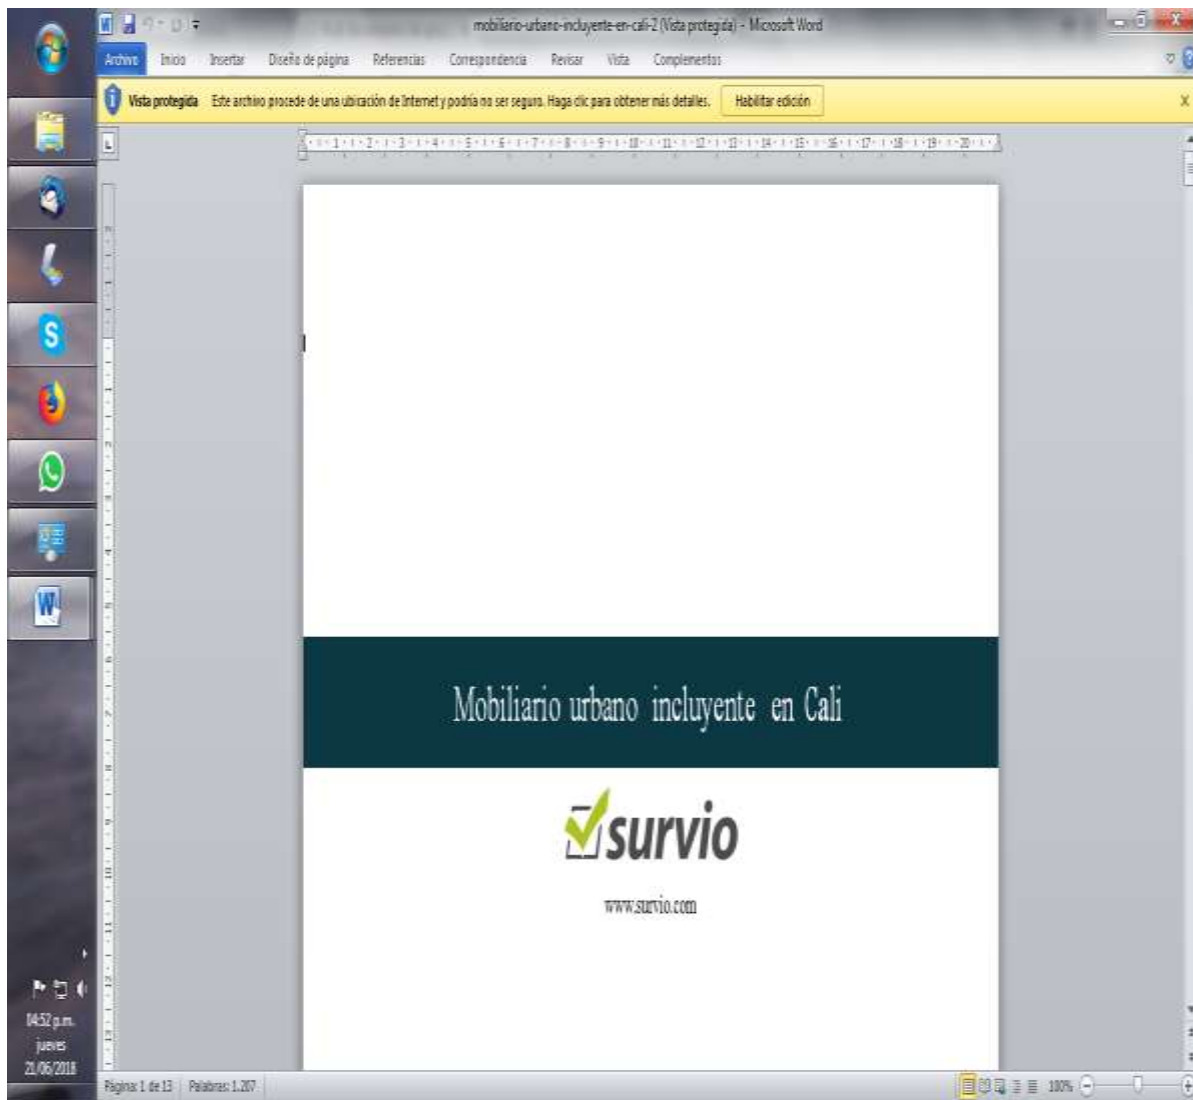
mobiliario-urbano-incluyente-en-cali-2 (Vista protegida) - Microsoft Word

Archivo Inicio Insertar Diseño de página Referencias Correspondencia Revisar Vista Complementos

Vista protegida Este archivo procede de una ubicación de Internet y podría no ser seguro. Haga clic para obtener más detalles. Habilitar edición

Mobiliario urbano incluyente en Cali

survio

www.survio.com

Página: 1 de 13 Palabras: 1.207

100%

04:52 p.m.
jueves
21/06/2018